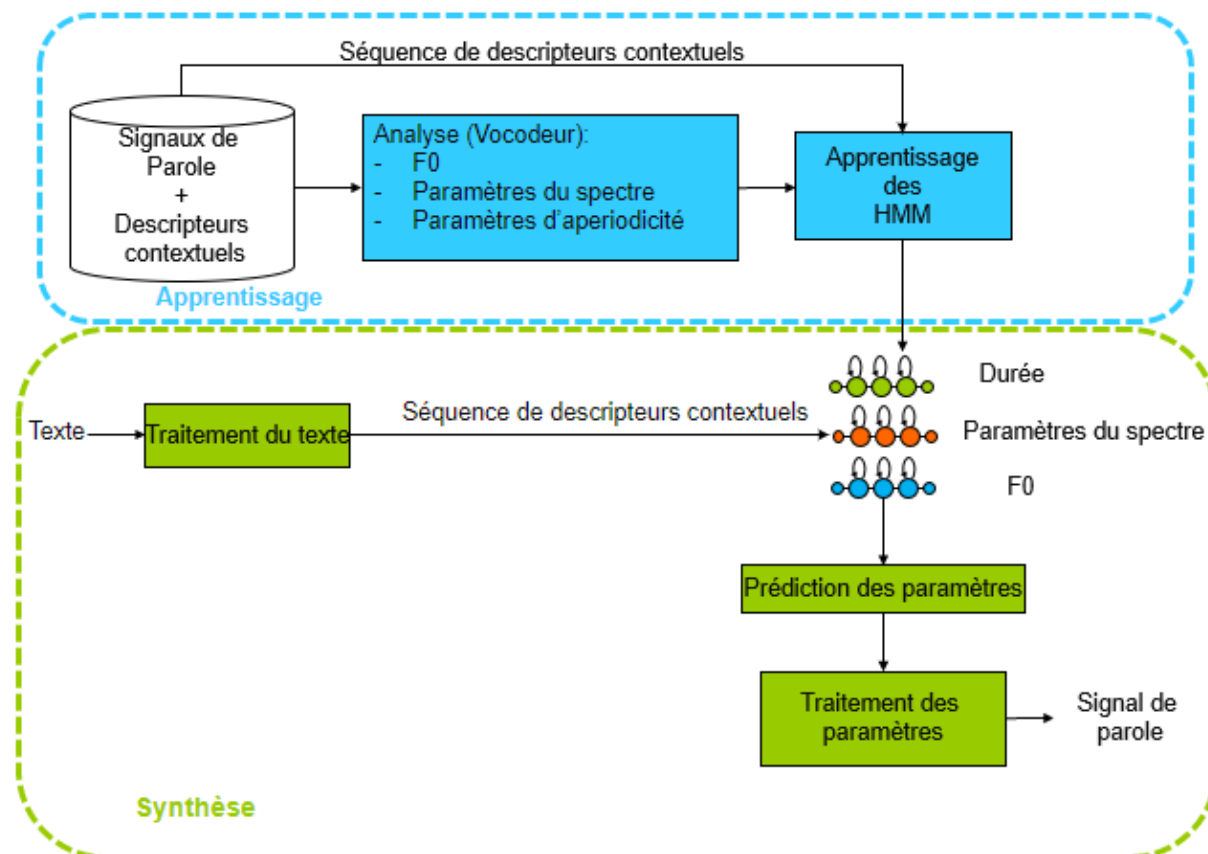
Séquence de descripteurs contextuels

Signaux de Parole + Descripteurs contextuels

Analyse (Vocodeur):
- F0
- Paramètres du spectre
- Paramètres d'aperiodicité

Apprentissage des HMM

Apprentissage

Durée

Paramètres du spectre

F0

Texte

Traitement du texte

Séquence de descripteurs contextuels

Prédiction des paramètres

Traitement des paramètres

Signal de parole

Synthèse